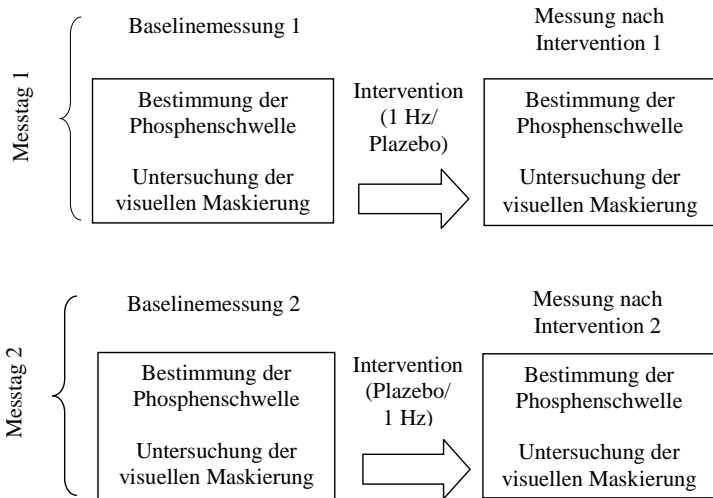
Messtag 1

Baselinemessung 1

Bestimmung der Phosphenschwelle

Untersuchung der visuellen Maskierung

Intervention (1 Hz/ Plazebo)

Messung nach Intervention 1

Bestimmung der Phosphenschwelle

Untersuchung der visuellen Maskierung

Messtag 2

Baselinemessung 2

Bestimmung der Phosphenschwelle

Untersuchung der visuellen Maskierung

Intervention (Plazebo/ 1 Hz)

Messung nach Intervention 2

Bestimmung der Phosphenschwelle

Untersuchung der visuellen Maskierung